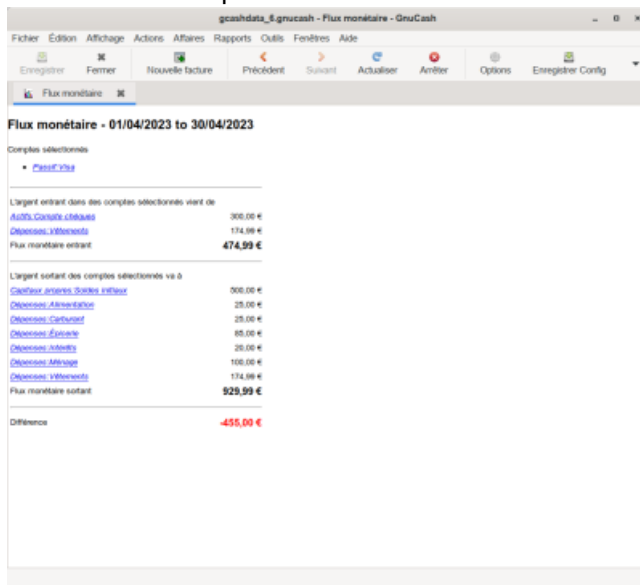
gcashdata_6.gnucash - Flux monétaire - GnuCash

Fichier Édition Affichage Actions Affaires Rapports Outils Fenêtres Aide

Enregistrer Fermer Nouvelle facture Précédent Suivant Actualiser Arrêter Options Enregistrer Config

Flux monétaire

Flux monétaire - 01/04/2023 to 30/04/2023

Comptes sélectionnés

- Passif:Visa

L'argent entrant dans des comptes sélectionnés vient de

| | |
|---|---|
| Actifs:Compte chèques | 300,00 € |
| Dépenses:Vêtements | 174,99 € |
| Flux monétaire entrant | 474,99 € |

L'argent sortant des comptes sélectionnés va à

| | |
|---|---|
| Capitaux propres:Soldes initiaux | 500,00 € |
| Dépenses:Alimentation | 25,00 € |
| Dépenses:Carburant | 25,00 € |
| Dépenses:Épicerie | 85,00 € |
| Dépenses:Intérêts | 20,00 € |
| Dépenses:Ménage | 100,00 € |
| Dépenses:Vêtements | 174,99 € |
| Flux monétaire sortant | 929,99 € |

| | |
|---|---|
| Différence | -455,00 € |